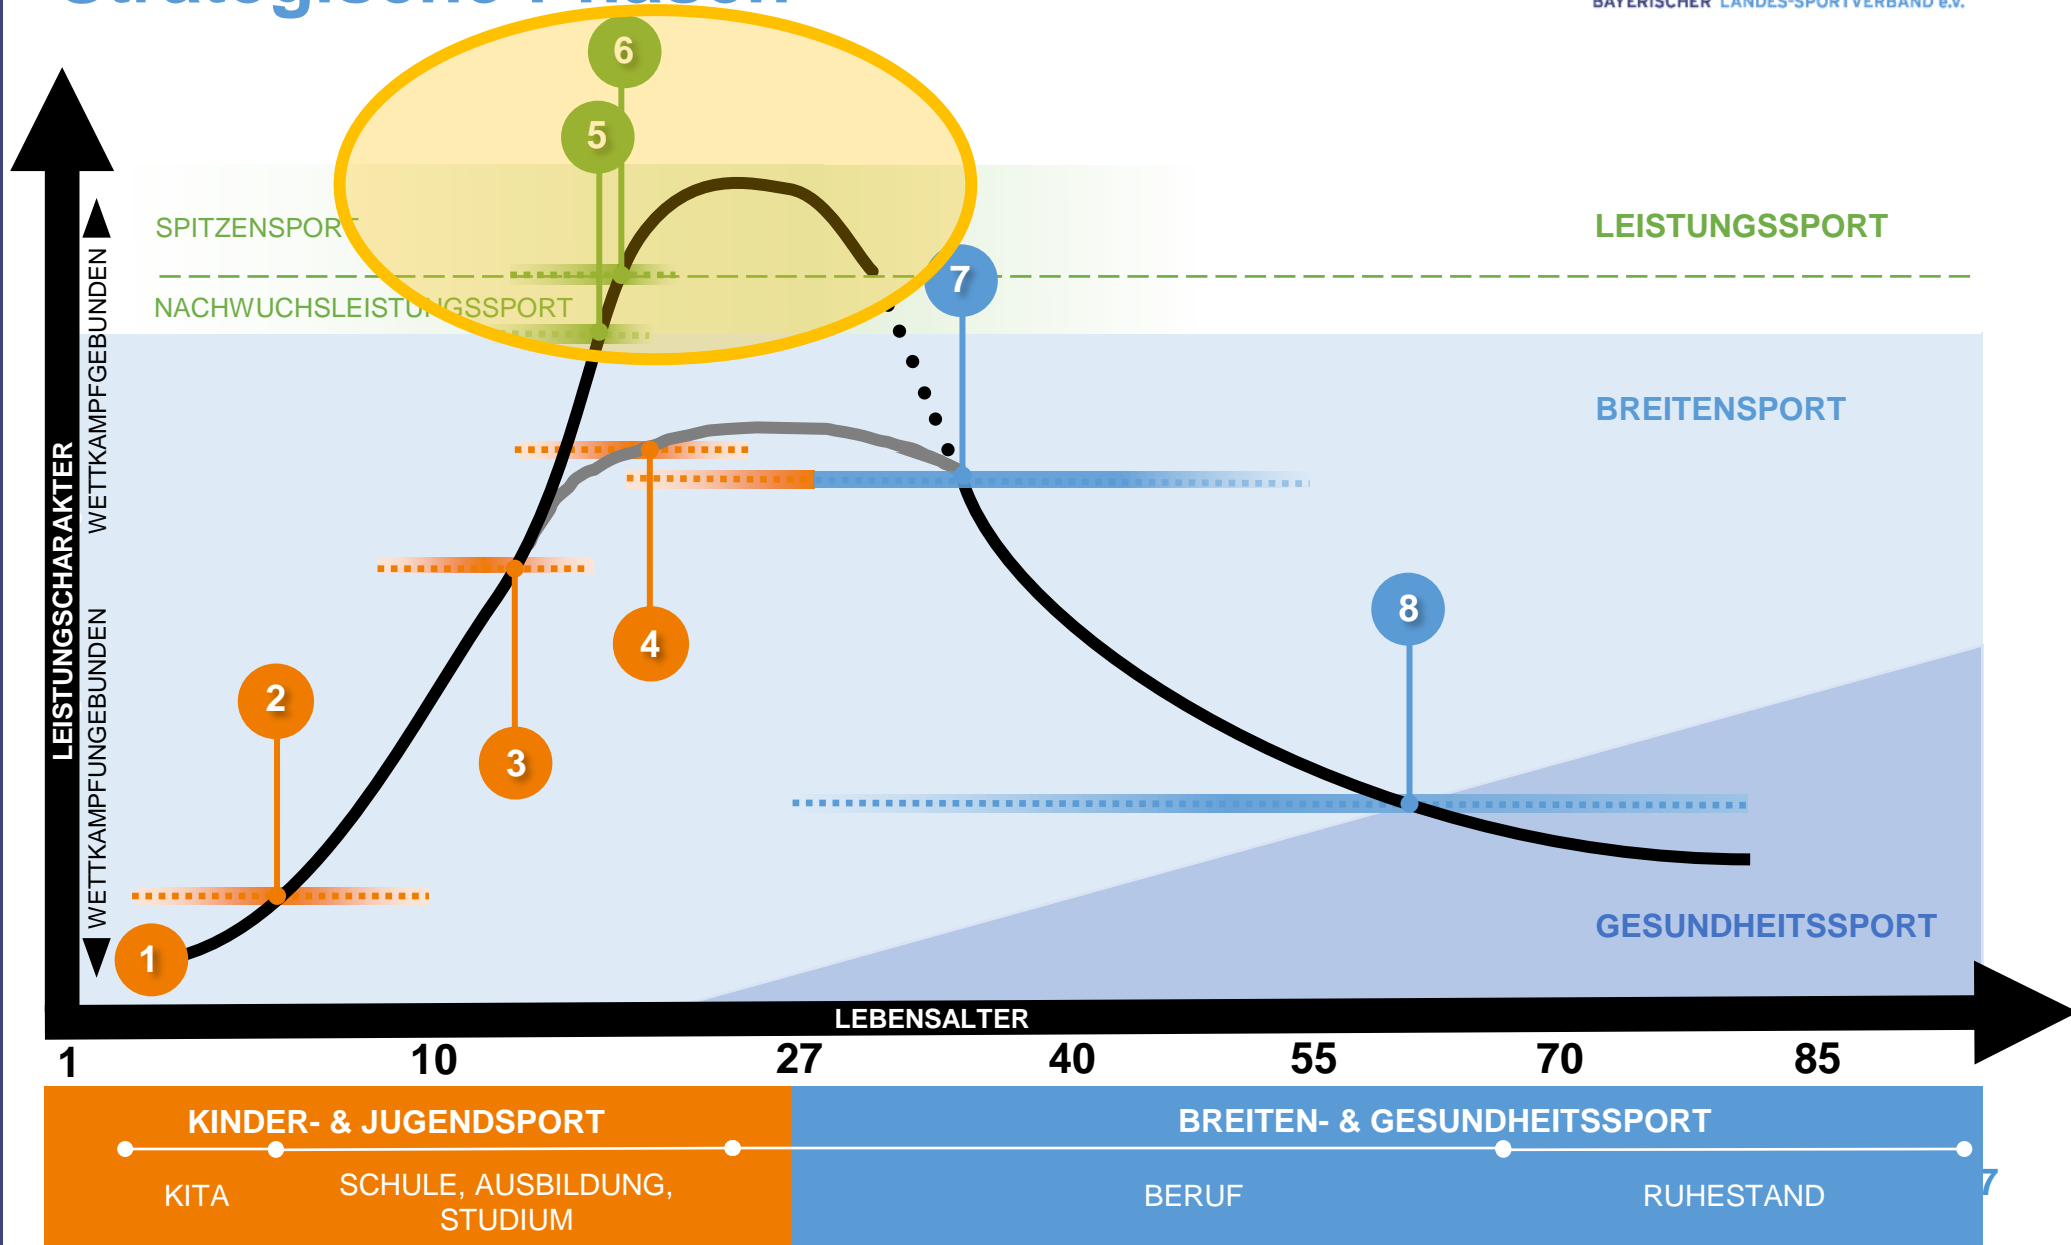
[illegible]

BAYERISCHER LANDES-SPORTVERBAND e.V.

6
5
SPITZENSPORT
NACHWUCHSLEISTUNGSSPORT
LEISTUNGSSPORT
7
BREITENSPORT
LEISTUNGSCHARAKTER
WETTKAMPFGEBUNDEN
WETTKAMPFUNGEBUNDEN
4
8
2
3
1
GESUNDHEITSSPORT
LEBENSALTER
1 10 27 40 55 70 85

KINDER- & JUGENDSPORT
BREITEN- & GESUNDHEITSSPORT
KITA
SCHULE, AUSBILDUNG, STUDIUM
BERUF
RUHESTAND
7